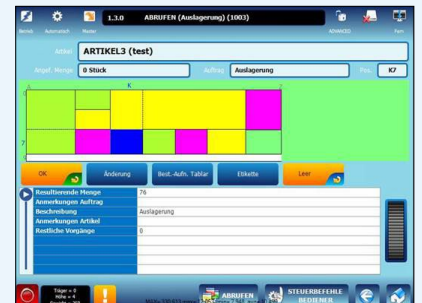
Betrieb Automatisch Mader 1.3.0 ABRUFEN (Auslagerung) (1003) ADVANCED Fern

Artikel ARTIKEL3 (test)

Angef. Menge 0 Stück Auftrag Auslagerung Pos. K7

A K

7

OK Änderung Best.-Aufn. Tablar Etikette Leer

| | |
|---|---|
| Resultierende Menge | 76 |
| Anmerkungen Auftrag | |
| Beschreibung | Auslagerung |
| Anmerkungen Artikel | |
| Restliche Vorgänge | 0 |

Träger = 0 Höhe = 4 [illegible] ABRUFEN STEUERBEFEHLE BEDIENER